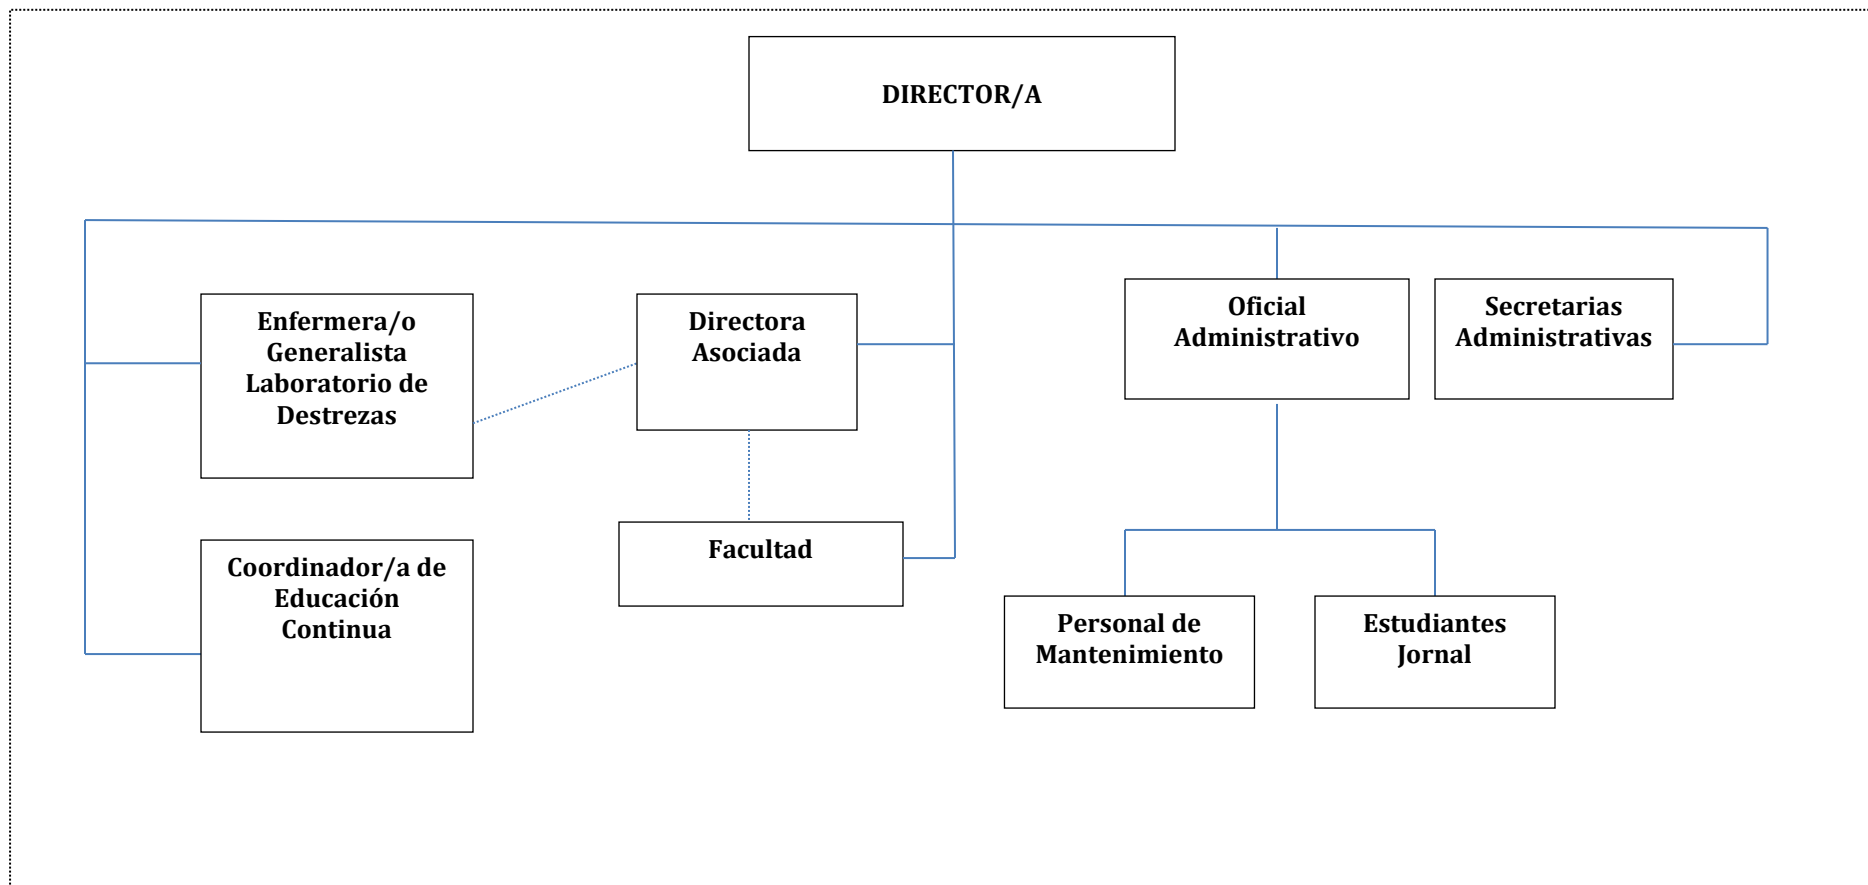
DIRECTOR/A

Enfermera/o Generalista Laboratorio de Destrezas

Directora Asociada

Oficial Administrativo

Secretarias Administrativas

Coordinador/a de Educación Continua

Facultad

Personal de Mantenimiento

Estudiantes Jornal